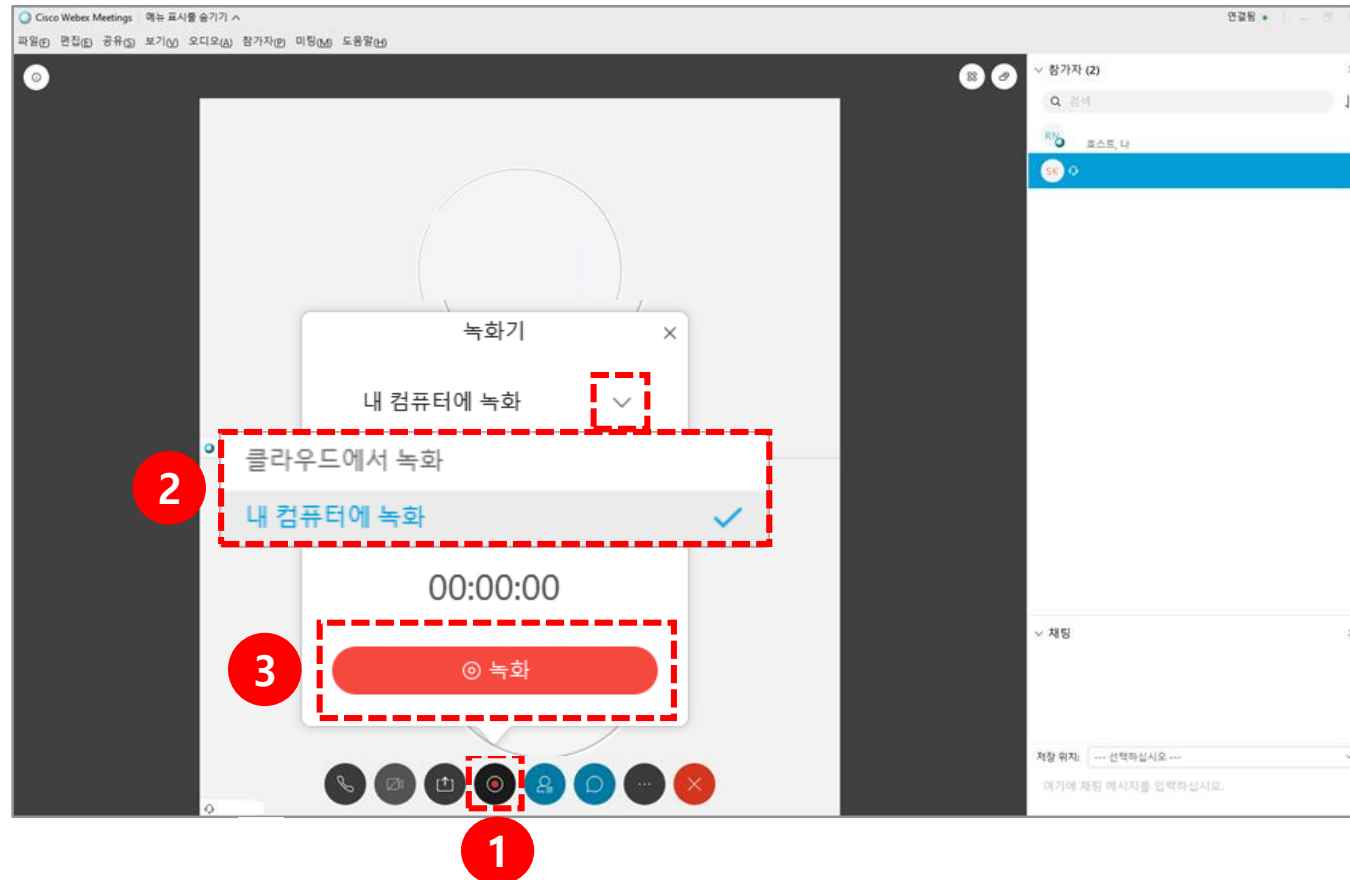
Cisco Webex Meetings 메뉴 표시줄 숨기기 ^
연결됨

파일(F) 편집(E) 공유(S) 보기(V) 오디오(A) 참가자(P) 미팅(M) 도움말(H)

참가자 (2)
검색
RN 호스트, 나
SK

녹화기

내 컴퓨터에 녹화

클라우드에서 녹화
내 컴퓨터에 녹화

00:00:00

녹화

2
3
1

채팅

저장 위치: --- 선택하십시오 ---
여기에 채팅 메시지를 입력하십시오.